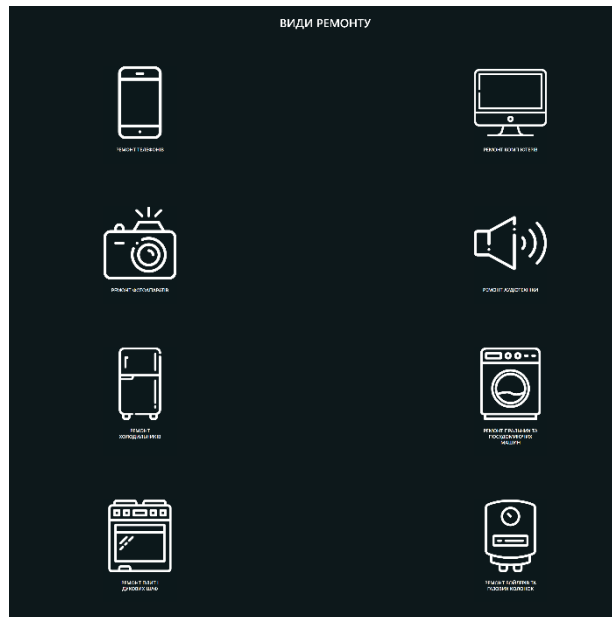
ВИДИ РЕМОНТУ

РЕМОНТ ТЕЛЕФОНІВ

РЕМОНТ КОМП'ЮТЕРІВ

РЕМОНТ ФОТОАПАРАТІВ

РЕМОНТ АУДІОТЕХНІКИ

РЕМОНТ ХОЛОДИЛЬНИКІВ

РЕМОНТ ПРАЛЬНИХ ТА ПОСУДОМИЙНИХ МАШИН

РЕМОНТ ПЛИТ І ДУХОВИХ ШАФ

РЕМОНТ БОЙЛЕРІВ ТА ГАЗОВИХ КОЛОНОК